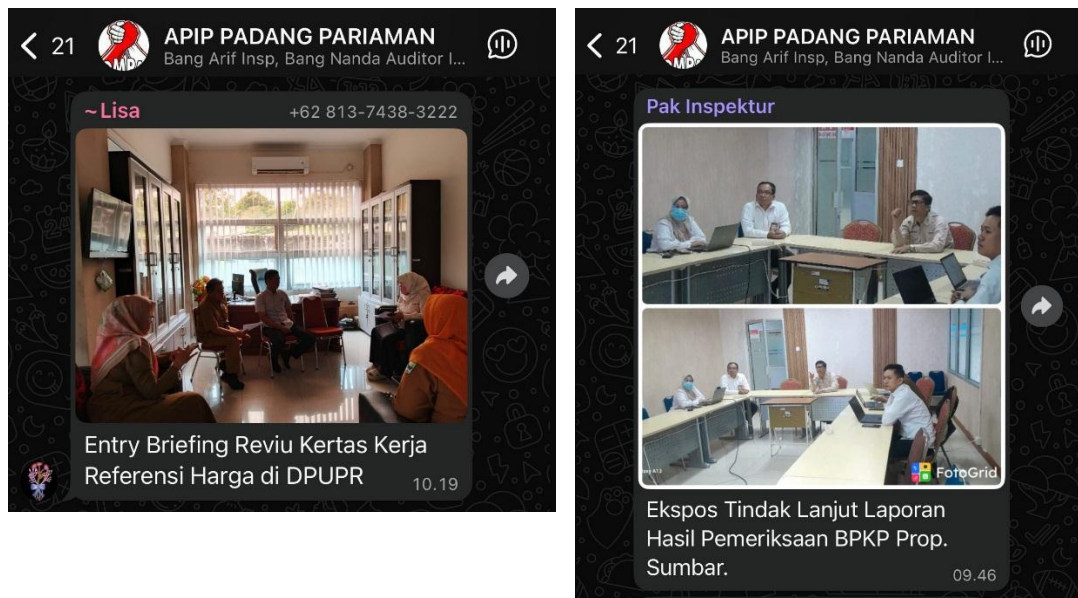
21
APIP PADANG PARIAMAN
Bang Arif Insp, Bang Nanda Auditor I...

~Lisa
+62 813-7438-3222

Entry Briefing Reviu Kertas Kerja Referensi Harga di DPUPR
10.19

21
APIP PADANG PARIAMAN
Bang Arif Insp, Bang Nanda Auditor I...

Pak Inspektur

FotoGrid

Ekspos Tindak Lanjut Laporan Hasil Pemeriksaan BPKP Prop. Sumbar.
09.46